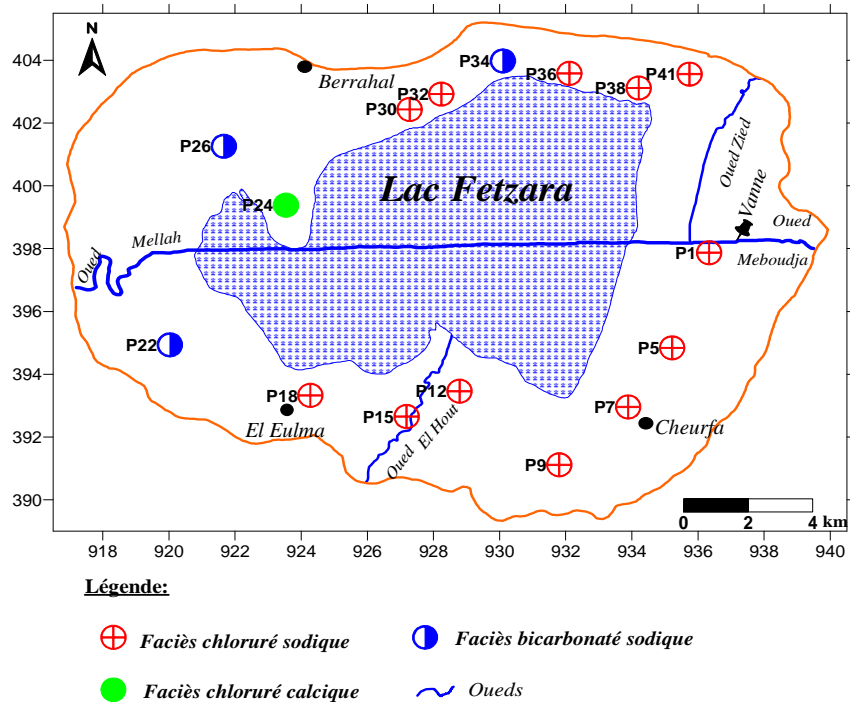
N

404
402
400
398
396
394
392
390

918 920 922 924 926 928 930 932 934 936 938 940

Berrahal
P34
P36
P41
P38
P32
P30
P26
Lac Fetzara
Oued Zied
Vanne
Oued
P24
Mellah
Oued
P1
Meboudja
P22
P5
P18
P12
P7
P15
El Eulma
Cheurfa
Oued
El Hout
P9

0 2 4 km

Légende:

Faciès chloruré sodique

Faciès bicarbonaté sodique

Faciès chloruré calcique

Oueds